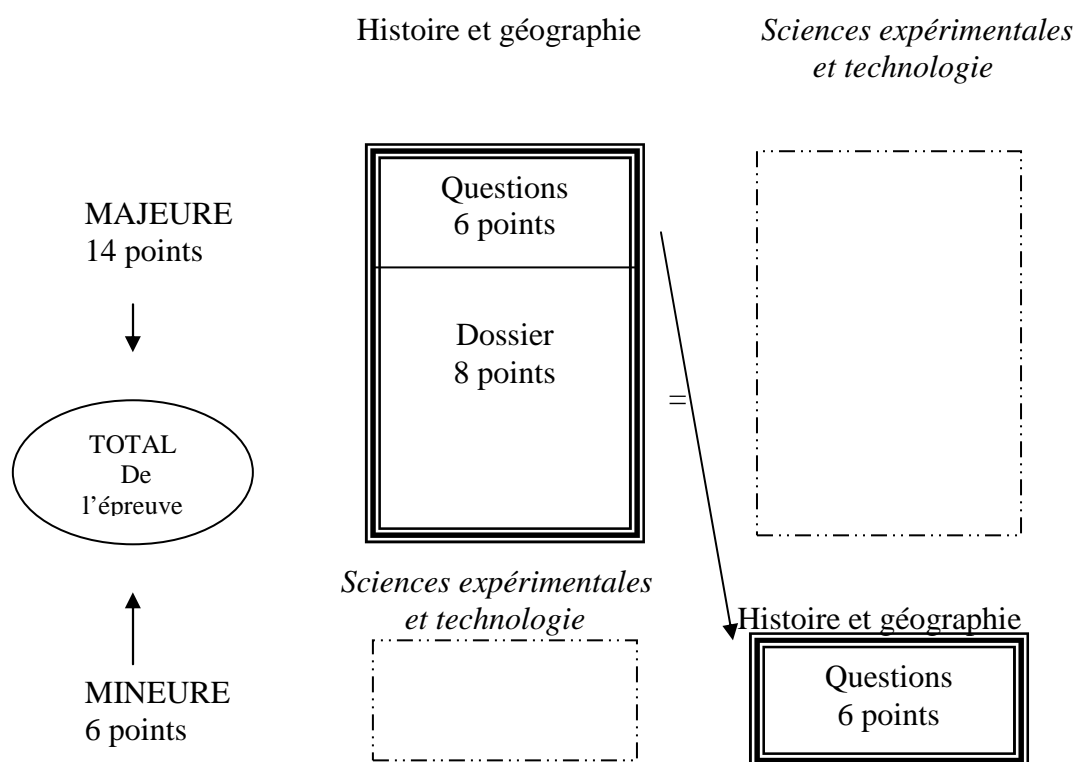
Histoire et géographie

*Sciences expérimentales et technologie*

MAJEURE
14 points

Questions
6 points

Dossier
8 points

=

TOTAL
De
l'épreuve

*Sciences expérimentales et technologie*

Histoire et géographie

MINEURE
6 points

Questions
6 points